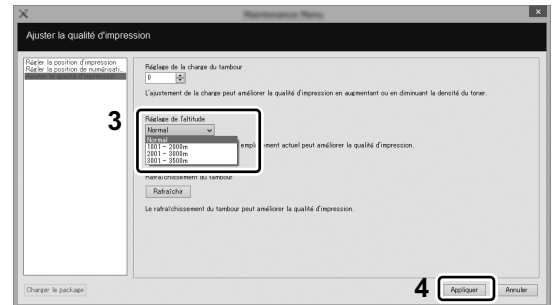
Maintenance Menu

Ajuster la qualité d'impression

Régler la position d'impression
Régler la position de numérisati...

Réglage de la charge du tambour
0

L'ajustement de la charge peut améliorer la qualité d'impression en augmentant ou en diminuant la densité du toner.

3

Réglage de l'altitude
Normal
Normal
1001 - 2000m
2001 - 3000m
3001 - 3500m

empl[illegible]ment actuel peut améliorer la qualité d'impression.

Rafraîchissement du tambour
Rafraîchir

Le rafraîchissement du tambour peut améliorer la qualité d'impression.

Changer le package

4

Appliquer

Annuler